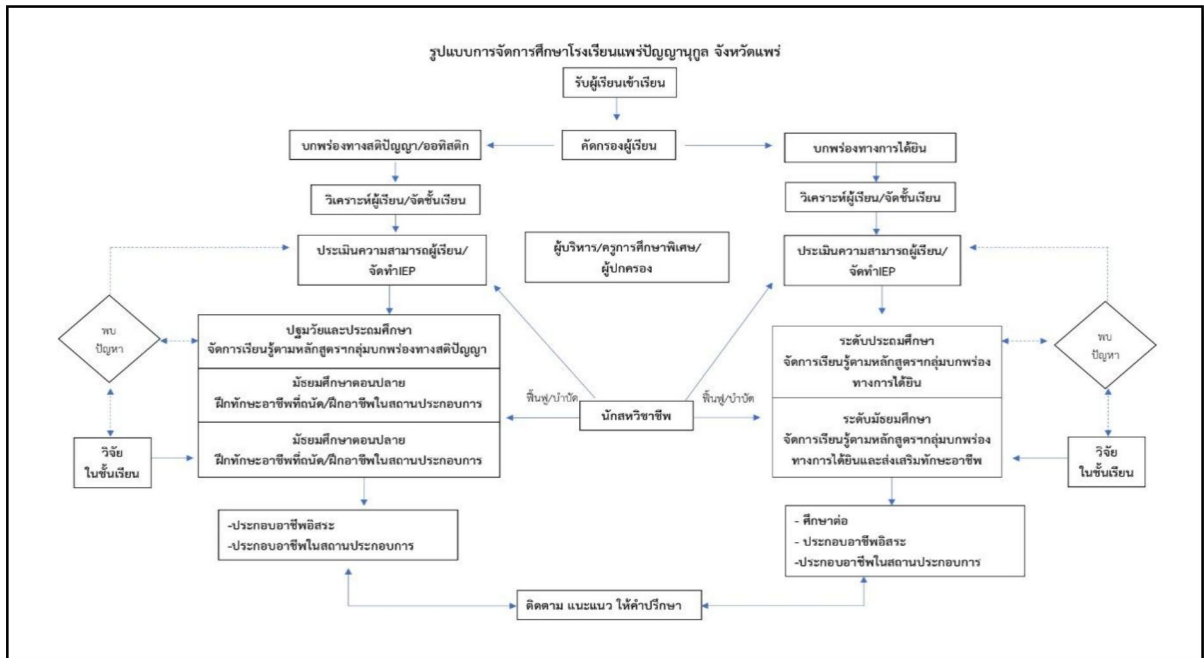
รูปแบบการจัดการศึกษาโรงเรียนแพร่ปัญญานุกูล จังหวัดแพร่

รับผู้เรียนเข้าเรียน

คัดกรองผู้เรียน

บกพร่องทางสติปัญญา/ออทิสติก

บกพร่องทางการได้ยิน

วิเคราะห์ผู้เรียน/จัดชั้นเรียน

วิเคราะห์ผู้เรียน/จัดชั้นเรียน

ประเมินความสามารถผู้เรียน/จัดทำIEP

ผู้บริหาร/ครูการศึกษาพิเศษ/ผู้ปกครอง

ประเมินความสามารถผู้เรียน/จัดทำIEP

พบปัญหา

ปฐมวัยและประถมศึกษา จัดการเรียนรู้ตามหลักสูตรกลุ่มบกพร่องทางสติปัญญา

มัธยมศึกษาตอนปลาย ฝึกทักษะอาชีพที่ถนัด/ฝึกอาชีพในสถานประกอบการ

มัธยมศึกษาตอนปลาย ฝึกทักษะอาชีพที่ถนัด/ฝึกอาชีพในสถานประกอบการ

วิจัย ในชั้นเรียน

ฟื้นฟู/บำบัด

นักสหวิชาชีพ

ฟื้นฟู/บำบัด

ระดับประถมศึกษา จัดการเรียนรู้ตามหลักสูตรกลุ่มบกพร่องทางการได้ยิน

ระดับมัธยมศึกษา จัดการเรียนรู้ตามหลักสูตรกลุ่มบกพร่องทางการได้ยินและส่งเสริมทักษะอาชีพ

พบปัญหา

วิจัย ในชั้นเรียน

-ประกอบอาชีพอิสระ
-ประกอบอาชีพในสถานประกอบการ

- ศึกษาต่อ
- ประกอบอาชีพอิสระ
-ประกอบอาชีพในสถานประกอบการ

ติดตาม แนะแนว ให้คำปรึกษา